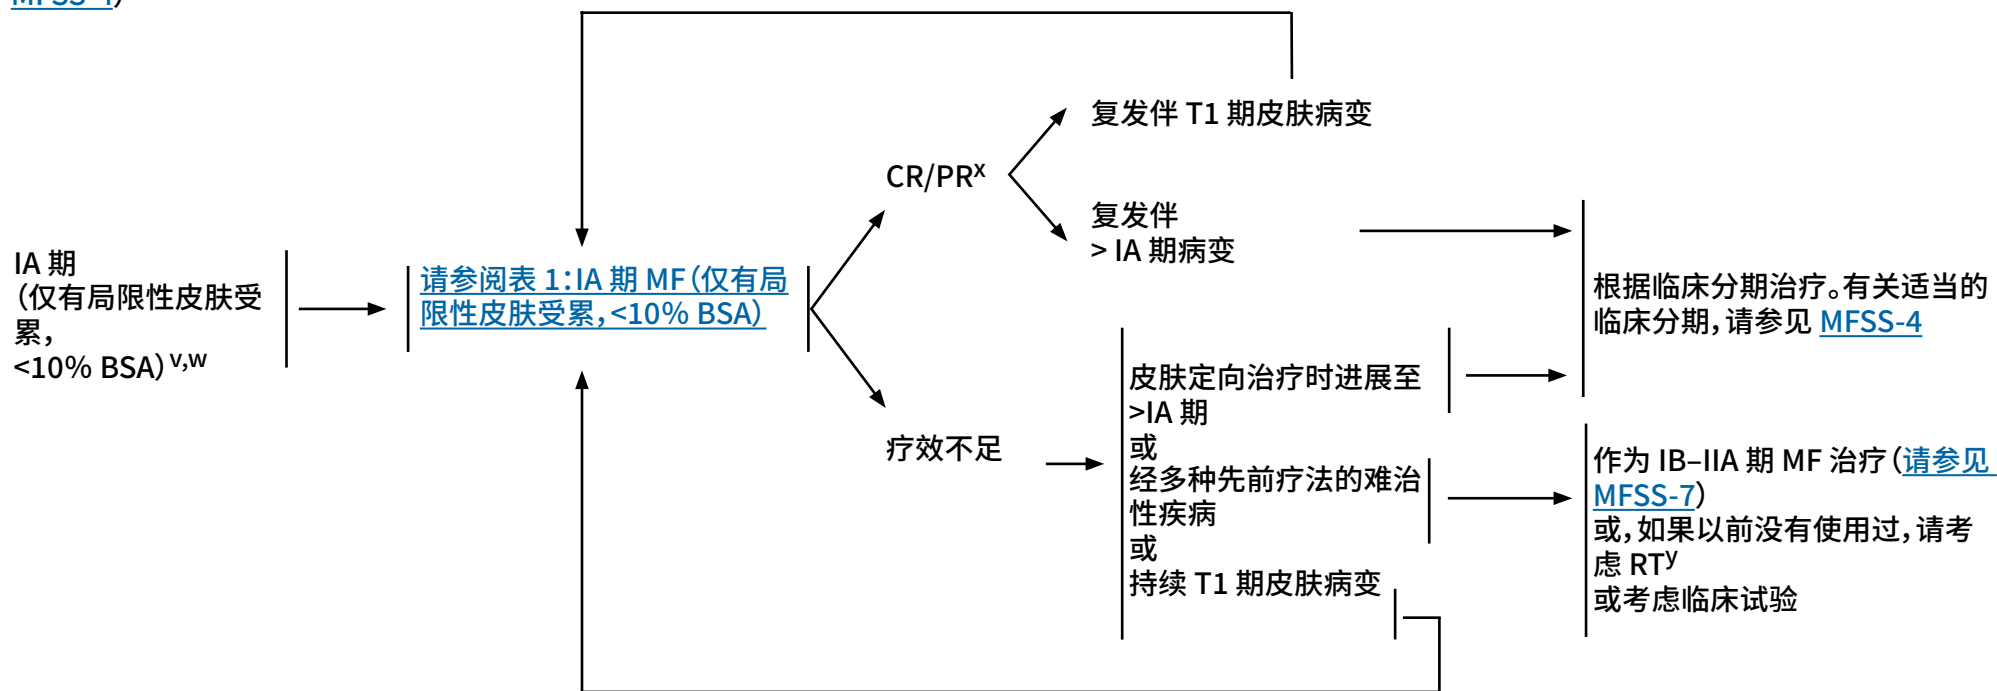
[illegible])

IA 期
（仅有局限性皮肤受累，
<10% BSA）$^{v,w}$

请参阅表 1：IA 期 MF（仅有局限性皮肤受累，<10% BSA）

CR/PR$^{x}$

复发伴 T1 期皮肤病变

复发伴
> IA 期病变

疗效不足

皮肤定向治疗时进展至
>IA 期
或
经多种先前疗法的难治性疾病
或
持续 T1 期皮肤病变

根据临床分期治疗。有关适当的临床分期，请参见 MFSS-4

作为 IB–IIA 期 MF 治疗（请参见 MFSS-7）
或，如果以前没有使用过，请考虑 RT$^{y}$
或考虑临床试验